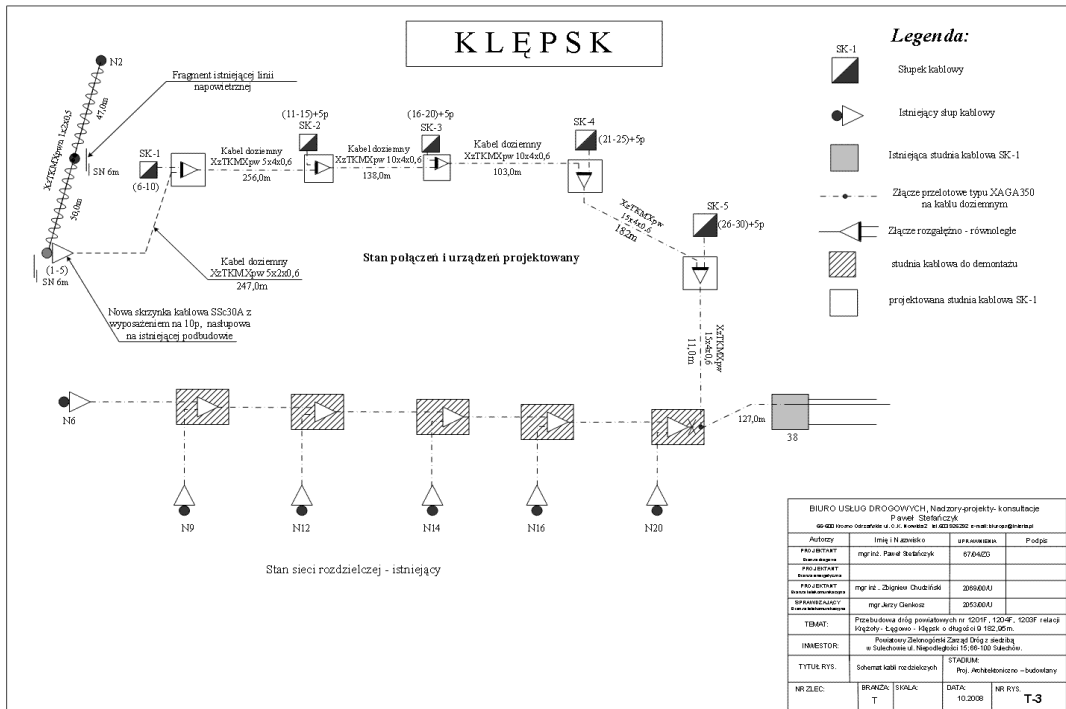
KLĘPSK

Legenda:

SK-1

Słupek kablowy

Istniejący słup kablowy

Istniejąca studnia kablowa SK-1

Złącze przelotowe typu XAGA350 na kablu doziemnym

Złącze rozgałęźno - równoległe

studnia kablowa do demontażu

projektowana studnia kablowa SK-1

N2

47,0m

XzTKMXpwa 1x2x0,5

50,0m

Fragment istniejącej linii napowietrznej

SN 6m

SK-1

(6-10)

Kabel doziemny XzTKMXpw 5x4x0,6

256,0m

(11-15)+5p

SK-2

Kabel doziemny XzTKMXpw 10x4x0,6

138,0m

(16-20)+5p

SK-3

Kabel doziemny XzTKMXpw 10x4x0,6

103,0m

SK-4

(21-25)+5p

XzTKMXpw 15x4x0,6

18,2m

SK-5

(26-30)+5p

Kabel doziemny XzTKMXpw 5x2x0,6

247,0m

(1-5)

SN 6m

Stan połączeń i urządzeń projektowany

Nowa skrzynka kablowa SSc30A z wyposażeniem na 10p, nasłupowa na istniejącej podbudowie

11,0m

XzTKMXpw 15x4x0,6

N6

127,0m

38

N9

N12

N14

N16

N20

Stan sieci rozdzielczej - istniejący

BIURO USŁUG DROGOWYCH, Nadzory-projekty- konsultacje Paweł Stefańczyk
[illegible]

| Autorzy | Imię i Nazwisko | UPRAWNIENIA | Podpis |
|---|---|---|---|
| PROJEKTANT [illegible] | mgr inż. Paweł Stefańczyk | 67/04/ZG | |
| PROJEKTANT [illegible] | | | |
| PROJEKTANT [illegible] | mgr inż. Zbigniew Chudziński | 2069/00/U | |
| SPRAWDZAJĄCY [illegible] | mgr Jerzy Cienkosz | 2053/00/U | |
| TEMAT: | Przebudowa dróg powiatowych nr 1201F, 1204F, 1203F relacji Klępsk - Łęgowo - Klępsk o długości 9 182,95m. | | |
| INWESTOR: | Powiatowy Zielonogórski Zarząd Dróg z siedzibą w Sulechowie ul. Niepodległości 15; 66-100 Sulechów. | | |
| TYTUŁ RYS. | Schemat kabli rozdzielczych | STADIUM: Proj. Architektoniczno - budowlany | |
| NR ZLEC: | BRANŻA: T | SKALA: | DATA: 10.2008 | NR RYS. T-3 |